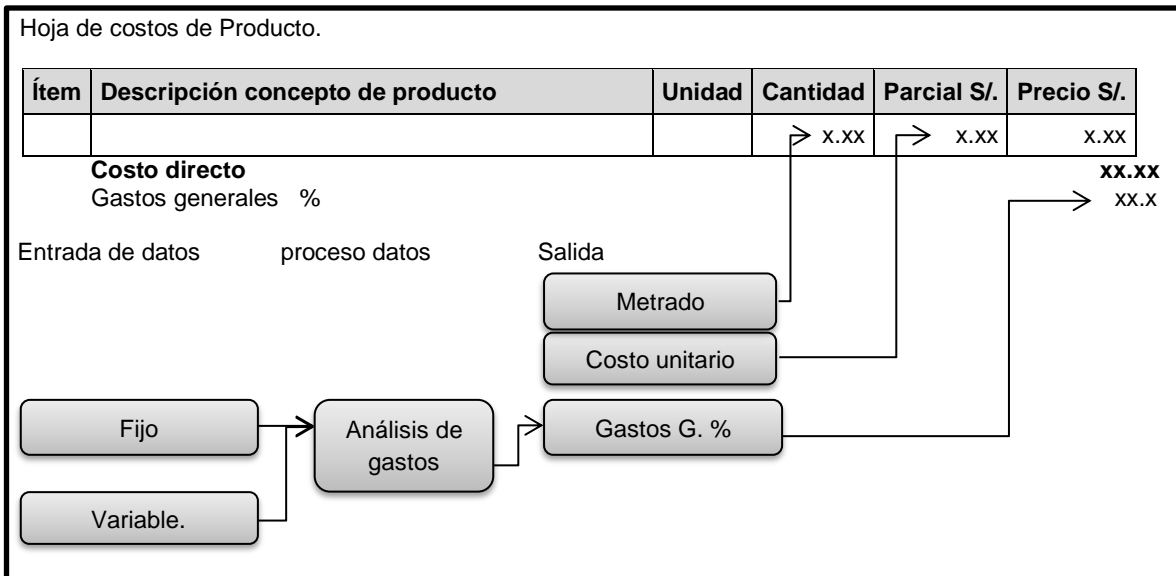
Hoja de costos de Producto.

| Ítem | Descripción concepto de producto | Unidad | Cantidad | Parcial S/. | Precio S/. |
|---|---|---|---|---|---|
| | | | x.xx | x.xx | x.xx |

**Costo directo** **xx.xx**
Gastos generales % xx.x

Entrada de datos proceso datos Salida

Metrado

Costo unitario

Fijo

Análisis de gastos

Gastos G. %

Variable.